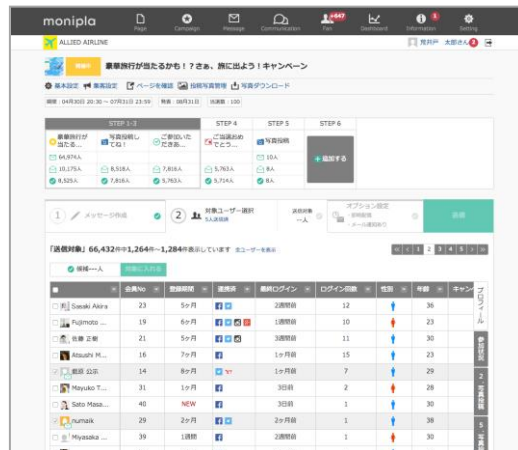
monipla

Page Campaign Message Communication Fan 447 Dashboard Information 1 Setting

ALLIED AIRLINE

荒井戸 太郎さん

豪華旅行が当たるかも！？さぁ、旅に出よう！キャンペーン

基本設定 募集設定 ページを確認 投稿写真管理 写真ダウンロード

期間：04月30日～07月31日 23:59 発表：08月31日 当選数：100

| STEP 1-3 | | | STEP 4 | STEP 5 | STEP 6 |
|---|---|---|---|---|---|
| 豪華旅行が当たる... | 写真投稿してね！ | ご参加いただき... | ご当選おめでとう... | 写真投稿 | |
| 64,974人 | | | | 10人 | |
| 10,175人 | 8,518人 | 7,816人 | 5,763人 | 8人 | 追加する |
| 8,525人 | 7,816人 | 5,763人 | 5,714人 | 8人 | |

1 メッセージ作成 2 対象ユーザー選択 5人選択済 送信対象 一人 オプション設定 送信 

「送信対象」66,432件中1,264件～1,284件表示しています

絞り込み 1 2 3 4 5

| | 会員No | 登録期間 | 連携済 | 最終ログイン | ログイン回数 | 性別 | 年齢 | キャン |
|---|---|---|---|---|---|---|---|---|
| Sasaki Akira | 23 | 5ヶ月 | | 2週間前 | 12 | | 36 | |
| Fujimoto ... | 19 | 6ヶ月 | | 1週間前 | 11 | | 28 | |
| 佐藤 正樹 | 21 | 5ヶ月 | | 3週間前 | 11 | | 30 | |
| Atsushi M... | 16 | 7ヶ月 | | 1ヶ月前 | 15 | | 23 | |
| 飯田 公示 | 14 | 8ヶ月 | | 1ヶ月前 | 7 | | 29 | |
| Mayuko T... | 31 | 1ヶ月 | | 3日前 | 2 | | 28 | |
| Sato Masa... | 40 | NEW | | 3日前 | 1 | | 30 | |
| numaik | 29 | 2ヶ月 | | 2ヶ月前 | 1 | | 38 | |
| Miyasaka ... | 39 | 1週間 | | 1ヶ月前 | 1 | | 30 | |

プロフィール